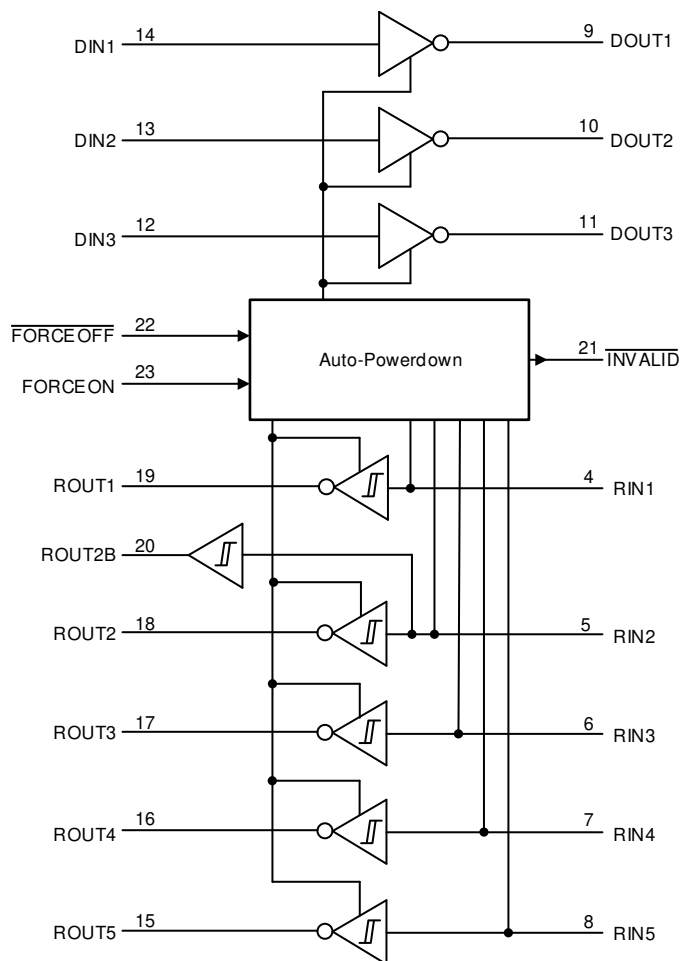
DIN1 14
9 DOUT1
DIN2 13
10 DOUT2
DIN3 12
11 DOUT3
$\overline{\text{FORCEOFF}}$ 22
FORCEON 23
Auto-Powerdown
21 $\overline{\text{INVALID}}$
ROUT1 19
4 RIN1
ROUT2B 20
ROUT2 18
5 RIN2
ROUT3 17
6 RIN3
ROUT4 16
7 RIN4
ROUT5 15
8 RIN5